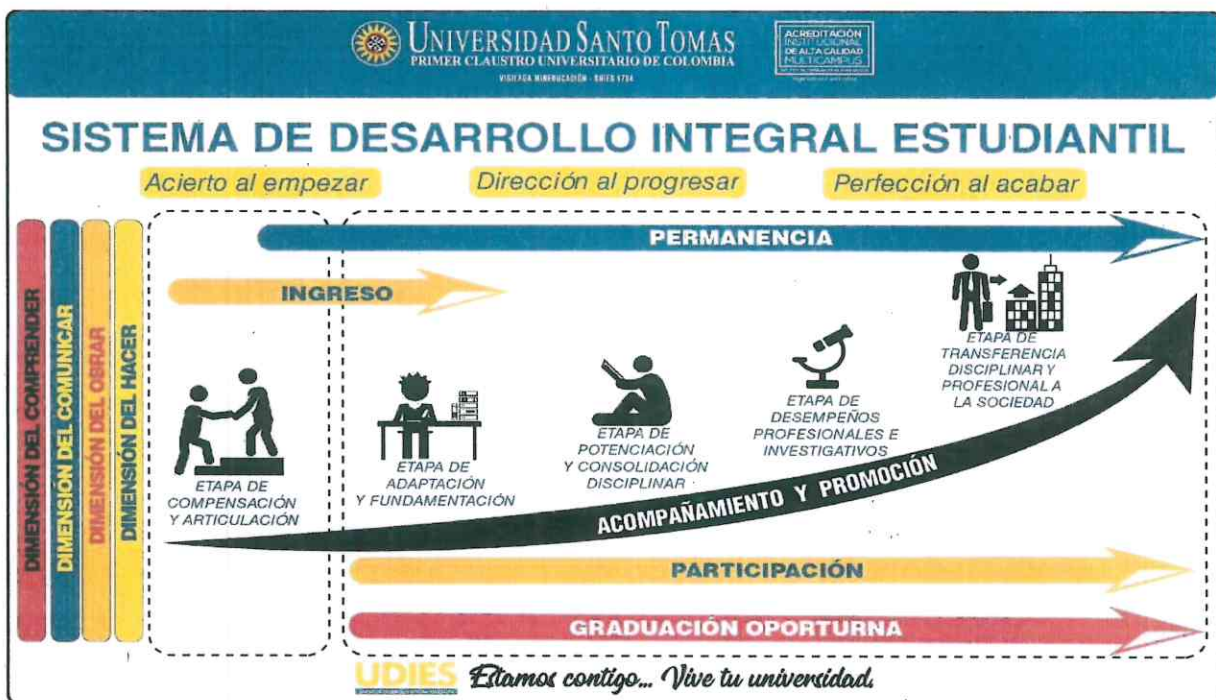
UNIVERSIDAD SANTO TOMAS
PRIMER CLAUSTRO UNIVERSITARIO DE COLOMBIA
VIGILADA MINEDUCACIÓN · SNIES 1704

ACREDITACIÓN INSTITUCIONAL DE ALTA CALIDAD MULTICAMPUS

SISTEMA DE DESARROLLO INTEGRAL ESTUDIANTIL

Acierto al empezar
Dirección al progresar
Perfección al acabar

DIMENSIÓN DEL COMPRENDER
DIMENSIÓN DEL COMUNICAR
DIMENSIÓN DEL OBRAR
DIMENSIÓN DEL HACER

PERMANENCIA

INGRESO

ETAPA DE COMPENSACIÓN Y ARTICULACIÓN

ETAPA DE ADAPTACIÓN Y FUNDAMENTACIÓN

ETAPA DE POTENCIACIÓN Y CONSOLIDACIÓN DISCIPLINAR

ETAPA DE DESEMPEÑOS PROFESIONALES E INVESTIGATIVOS

ETAPA DE TRANSFERENCIA DISCIPLINAR Y PROFESIONAL A LA SOCIEDAD

ACOMPAÑAMIENTO Y PROMOCIÓN

PARTICIPACIÓN

GRADUACIÓN OPORTUNA

UDIES
Estamos contigo... Vive tu universidad.